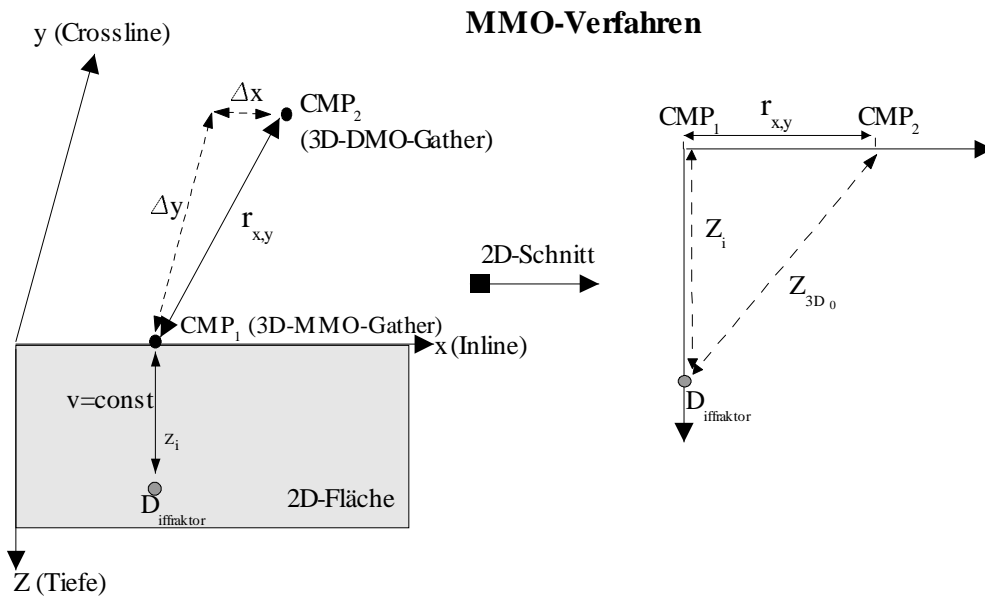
MMO-Verfahren

y (Crossline)

$\Delta x$

$CMP_2$ (3D-DMO-Gather)

$\Delta y$

$r_{x,y}$

$CMP_1$ (3D-MMO-Gather)

x (Inline)

v=const

$z_i$

$D_{iffraktor}$

2D-Fläche

Z (Tiefe)

2D-Schnitt

$CMP_1$

$r_{x,y}$

$CMP_2$

$Z_i$

$Z_{3D_0}$

$D_{iffraktor}$